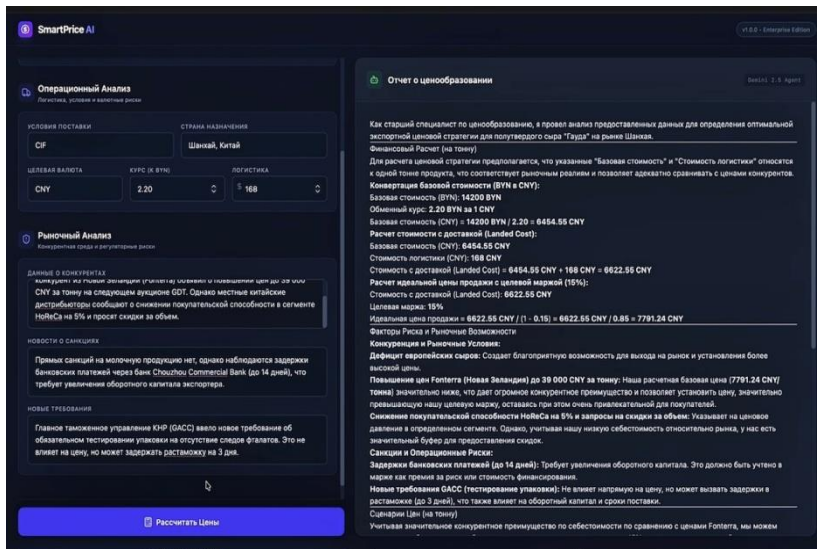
SmartPrice AI

v1.0.0 - Enterprise Edition

Операционный Анализ
Логистика, условия и валютные риски

УСЛОВИЯ ПОСТАВКИ
CIF

СТРАНА НАЗНАЧЕНИЯ
Шанхай, Китай

ЦЕЛЕВАЯ ВАЛЮТА
CNY

КУРС (К BYN)
2.20

ЛОГИСТИКА
$ 168

Рыночный Анализ
Конкурентная среда и регуляторные риски

ДАННЫЕ О КОНКУРЕНТАХ
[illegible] из Новой Зеландии (Fonterra) объявил о повышении цен до 39 000 CNY за тонну на следующем аукционе GDT. Однако местные китайские дистрибьюторы сообщают о снижении покупательской способности в сегменте HoReCa на 5% и просят скидки за объем.

НОВОСТИ О САНКЦИЯХ
Прямых санкций на молочную продукцию нет, однако наблюдаются задержки банковских платежей через банк Chouzhou Commercial Bank (до 14 дней), что требует увеличения оборотного капитала экспортера.

НОВЫЕ ТРЕБОВАНИЯ
Главное таможенное управление КНР (GACC) ввело новое требование об обязательном тестировании упаковки на отсутствие следов фталатов. Это не влияет на цену, но может задержать растаможку на 3 дня.

Рассчитать Цены

Отчет о ценообразовании

Gemini 2.5 Agent

Как старший специалист по ценообразованию, я провел анализ предоставленных данных для определения оптимальной экспортной ценовой стратегии для полутвердого сыра "Гауда" на рынке Шанхая.

Финансовый Расчет (на тонну)
Для расчета ценовой стратегии предполагается, что указанные "Базовая стоимость" и "Стоимость логистики" относятся к одной тонне продукта, что соответствует рыночным реалиям и позволяет адекватно сравнивать с ценами конкурентов.
Конвертация базовой стоимости (BYN в CNY):
Базовая стоимость (BYN): 14200 BYN
Обменный курс: 2.20 BYN за 1 CNY
Базовая стоимость (CNY) = 14200 BYN / 2.20 = 6454.55 CNY
Расчет стоимости с доставкой (Landed Cost):
Базовая стоимость (CNY): 6454.55 CNY
Стоимость логистики (CNY): 168 CNY
Стоимость с доставкой (Landed Cost) = 6454.55 CNY + 168 CNY = 6622.55 CNY
Расчет идеальной цены продажи с целевой маржой (15%):
Стоимость с доставкой (Landed Cost): 6622.55 CNY
Целевая маржа: 15%
Идеальная цена продажи = 6622.55 CNY / (1 - 0.15) = 6622.55 CNY / 0.85 = 7791.24 CNY

Факторы Риска и Рыночные Возможности
Конкуренция и Рыночные Условия:
Дефицит европейских сыров: Создает благоприятную возможность для выхода на рынок и установления более высокой цены.
Повышение цен Fonterra (Новая Зеландия) до 39 000 CNY за тонну: Наша расчетная базовая цена (7791.24 CNY/тонна) значительно ниже, что дает огромное конкурентное преимущество и позволяет установить цену, значительно превышающую нашу целевую маржу, оставаясь при этом очень привлекательной для покупателей.
Снижение покупательской способности HoReCa на 5% и запросы на скидки за объем: Указывает на ценовое давление в определенном сегменте. Однако, учитывая нашу низкую себестоимость относительно рынка, у нас есть значительный буфер для предоставления скидок.
Санкции и Операционные Риски:
Задержки банковских платежей (до 14 дней): Требует увеличения оборотного капитала. Это должно быть учтено в марже как премия за риск или стоимость финансирования.
Новые требования GACC (тестирование упаковки): Не влияет напрямую на цену, но может вызвать задержки в растаможке (до 3 дней), что также влияет на оборотный капитал и сроки поставки.

Сценарии Цен (на тонну)
Учитывая значительное конкурентное преимущество по себестоимости по сравнению с ценами Fonterra, мы можем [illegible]